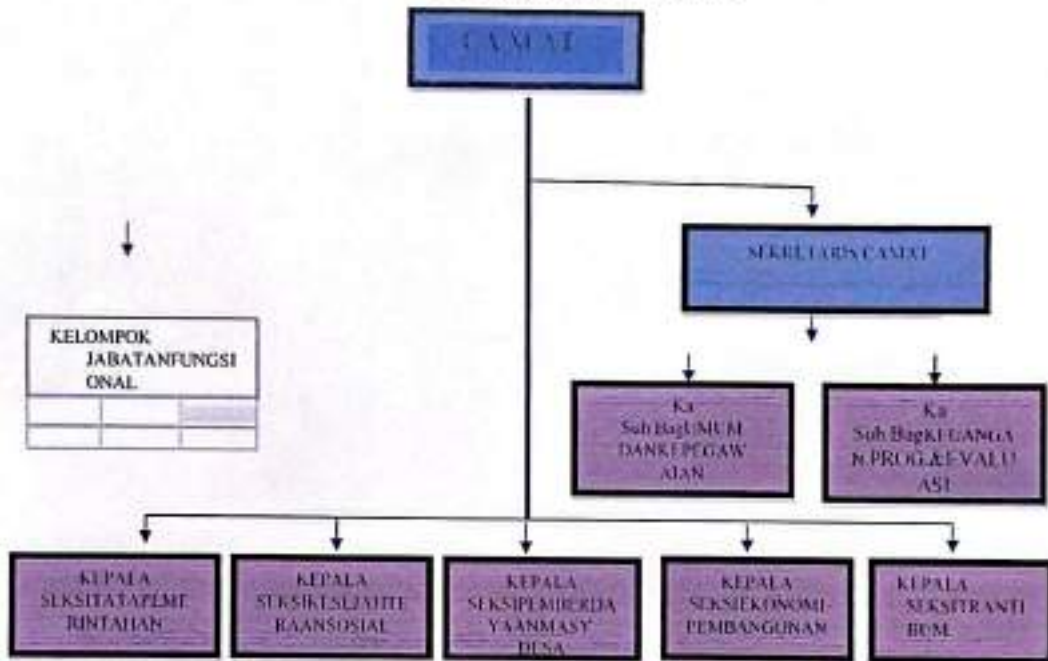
CAMAT

SEKRETARIS CAMAT

KELOMPOK JABATANFUNGSI ONAL

Ka Sub BagUMUM DANKEPEGAW AIAN

Ka Sub BagKEUANGA N.PROG.&EVALU ASI

KEPALA SEKSITATAPEME RINTAHAN

KEPALA SEKSIKESEJAHTE RAANSOSIAL

KEPALA SEKSIPEMBERDA YAANMASY DESA

KEPALA SEKSIEKONOMI PEMBANGUNAN

KEPALA SEKSITRANTI BUM